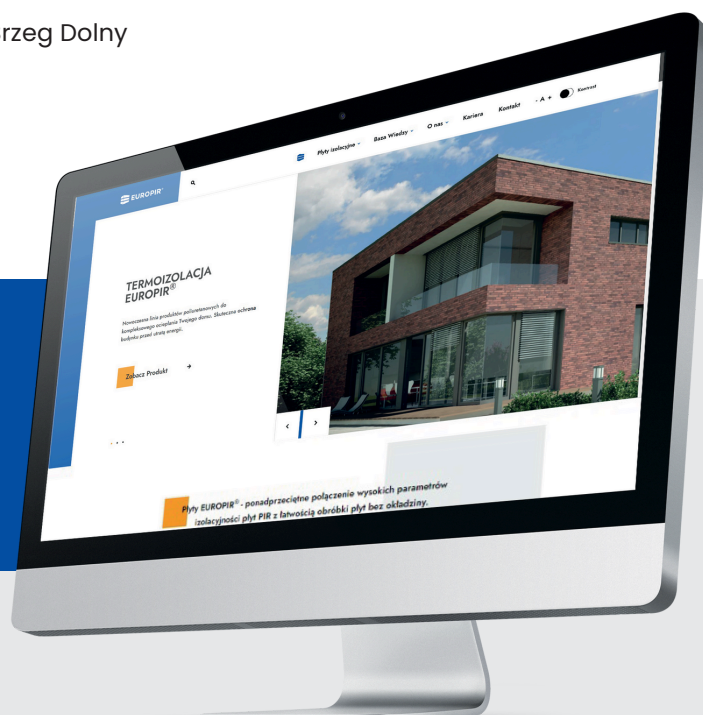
rzeg Dolny

EUROPIR

Płyty izolacyjne
Baza Wiedzy
O nas
Kariera
Kontakt
- A +
Kontrast

TERMOIZOLACJA EUROPIR®

Nowoczesna linia produktów poliuretanowych do kompleksowego ocieplania Twojego domu. Skuteczna ochrona budynku przed stratą energii.

Zobacz Produkt

Płyty EUROPIR® - ponadprzeciętne połączenie wysokich parametrów izolacyjności płyt PIR z łatwością obróbki płyt bez okładziny.